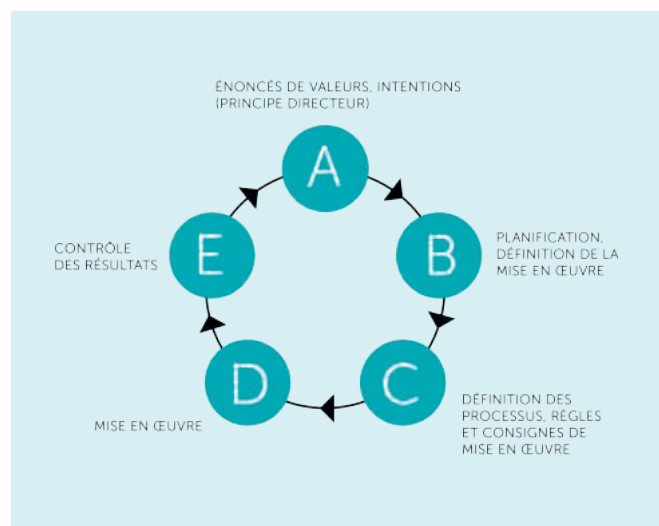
ÉNONCÉS DE VALEURS, INTENTIONS (PRINCIPE DIRECTEUR)

A

B

PLANIFICATION, DÉFINITION DE LA MISE EN ŒUVRE

C

DÉFINITION DES PROCESSUS, RÈGLES ET CONSIGNES DE MISE EN ŒUVRE

D

MISE EN ŒUVRE

E

CONTRÔLE DES RÉSULTATS